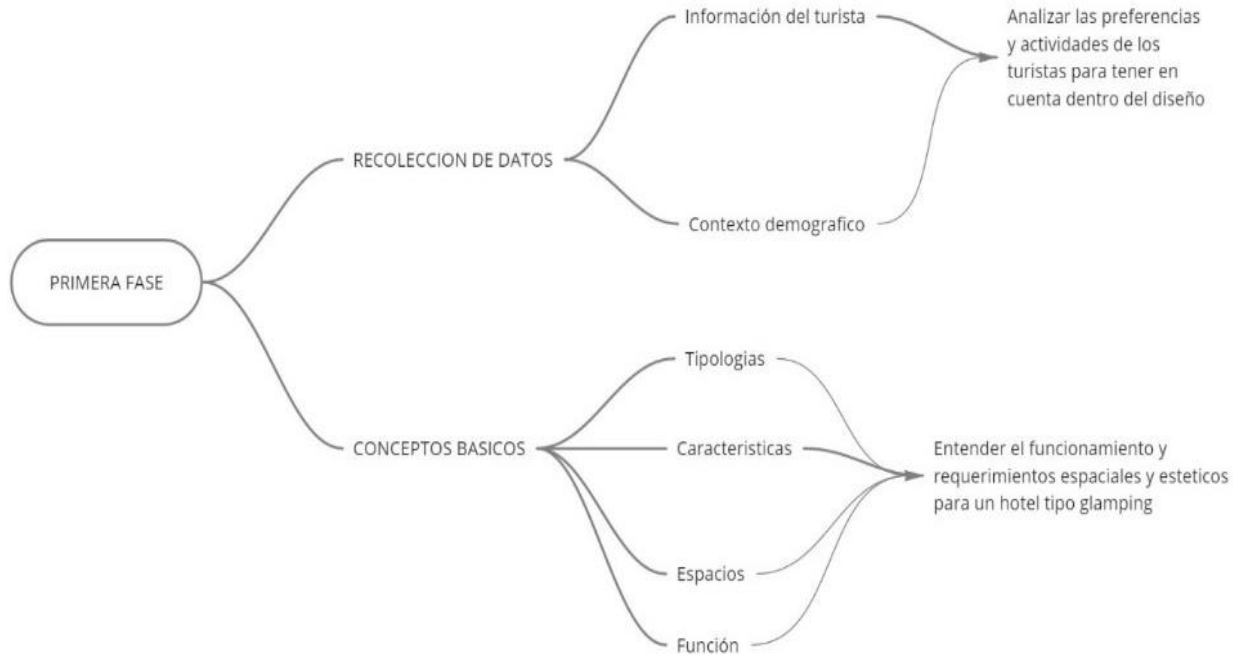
PRIMERA FASE

RECOLECCION DE DATOS

Información del turista

Contexto demografico

Analizar las preferencias y actividades de los turistas para tener en cuenta dentro del diseño

CONCEPTOS BASICOS

Tipologias

Caracteristicas

Espacios

Función

Entender el funcionamiento y requerimientos espaciales y esteticos para un hotel tipo glamping